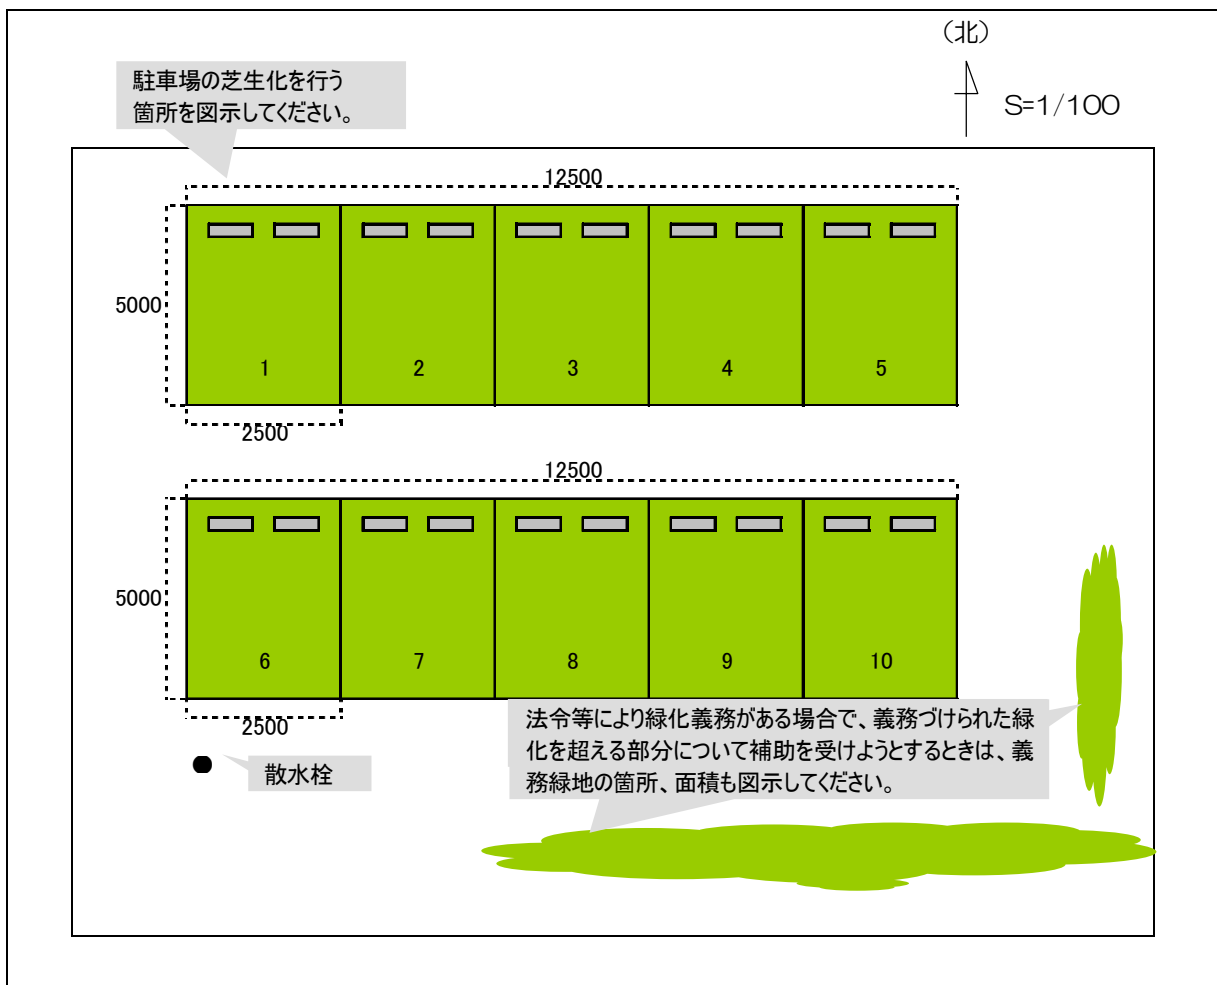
(北)

S=1/100

駐車場の芝生化を行う箇所を図示してください。

12500

5000

1

2

3

4

5

2500

12500

5000

6

7

8

9

10

2500

散水栓

法令等により緑化義務がある場合で、義務づけられた緑化を超える部分について補助を受けようとするときは、義務緑地の箇所、面積も図示してください。